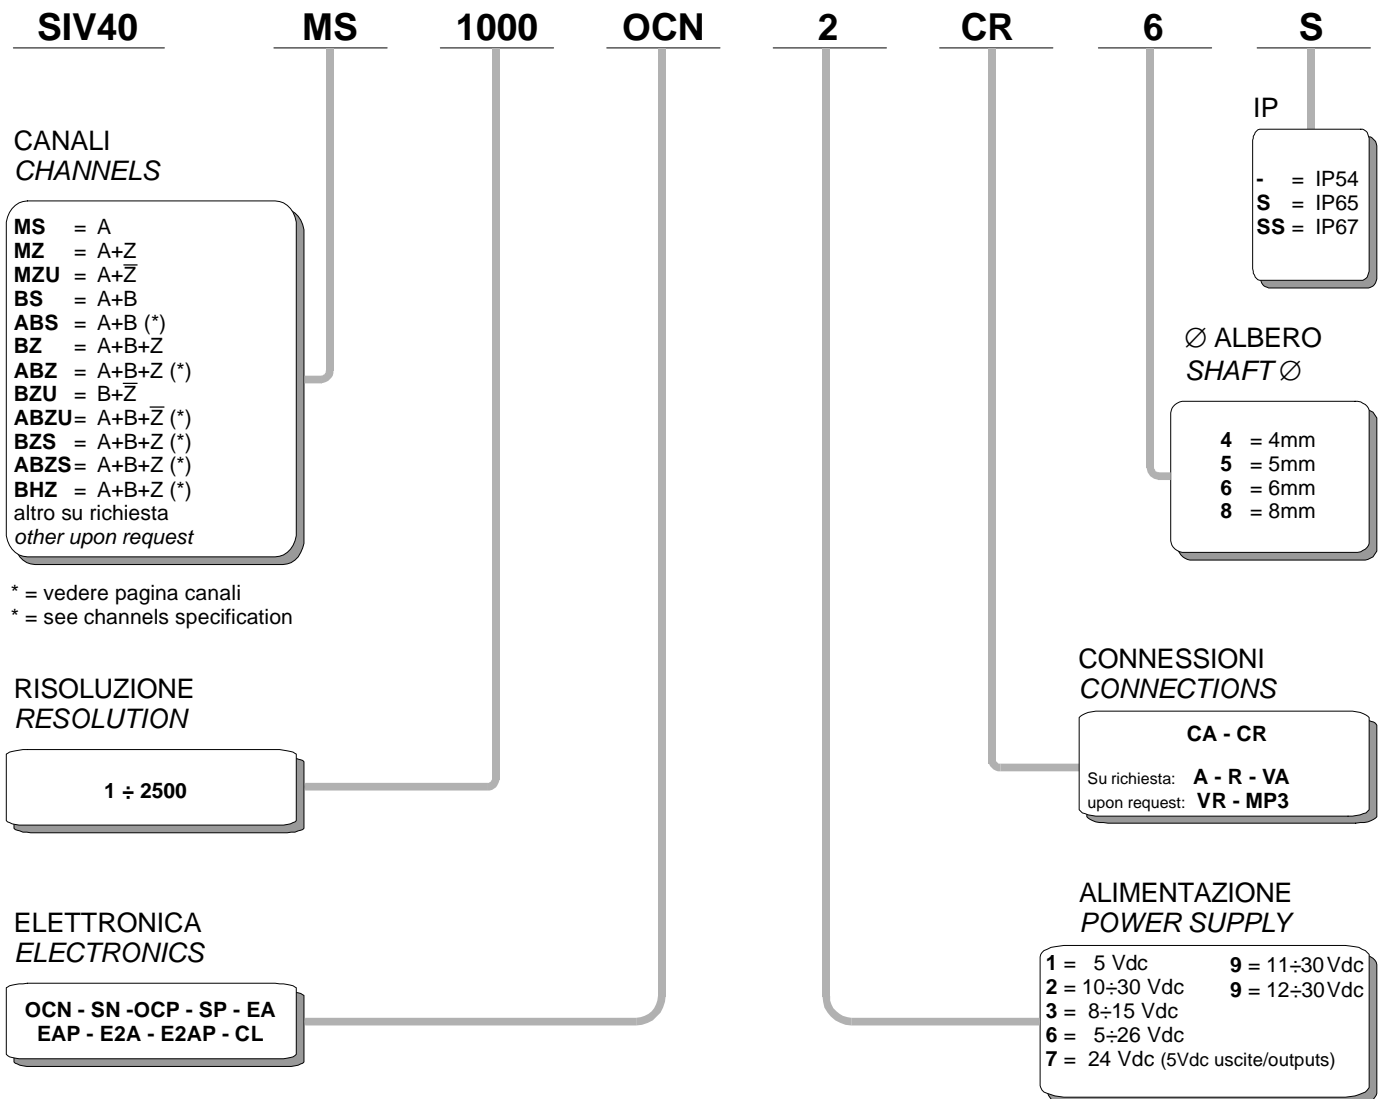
SIV40 MS 1000 OCN 2 CR 6 S

CANALI
*CHANNELS*

**MS** = A
**MZ** = A+Z
**MZU** = A+$\overline{Z}$
**BS** = A+B
**ABS** = A+B (*)
**BZ** = A+B+Z
**ABZ** = A+$\underline{B}$+Z (*)
**BZU** = B+$\overline{Z}$
**ABZU**= A+B+$\overline{Z}$ (*)
**BZS** = A+B+Z (*)
**ABZS**= A+B+Z (*)
**BHZ** = A+B+Z (*)
altro su richiesta
*other upon request*

* = vedere pagina canali
* = see channels specification

RISOLUZIONE
*RESOLUTION*

**1 ÷ 2500**

ELETTRONICA
*ELECTRONICS*

**OCN - SN -OCP - SP - EA**
**EAP - E2A - E2AP - CL**

IP

**-** = IP54
**S** = IP65
**SS** = IP67

∅ ALBERO
*SHAFT* ∅

**4** = 4mm
**5** = 5mm
**6** = 6mm
**8** = 8mm

CONNESSIONI
*CONNECTIONS*

**CA - CR**

Su richiesta: **A - R - VA**
upon request: **VR - MP3**

ALIMENTAZIONE
*POWER SUPPLY*

**1** = 5 Vdc
**2** = 10÷30 Vdc
**3** = 8÷15 Vdc
**6** = 5÷26 Vdc
**7** = 24 Vdc (5Vdc uscite/outputs)
**9** = 11÷30 Vdc
**9** = 12÷30 Vdc